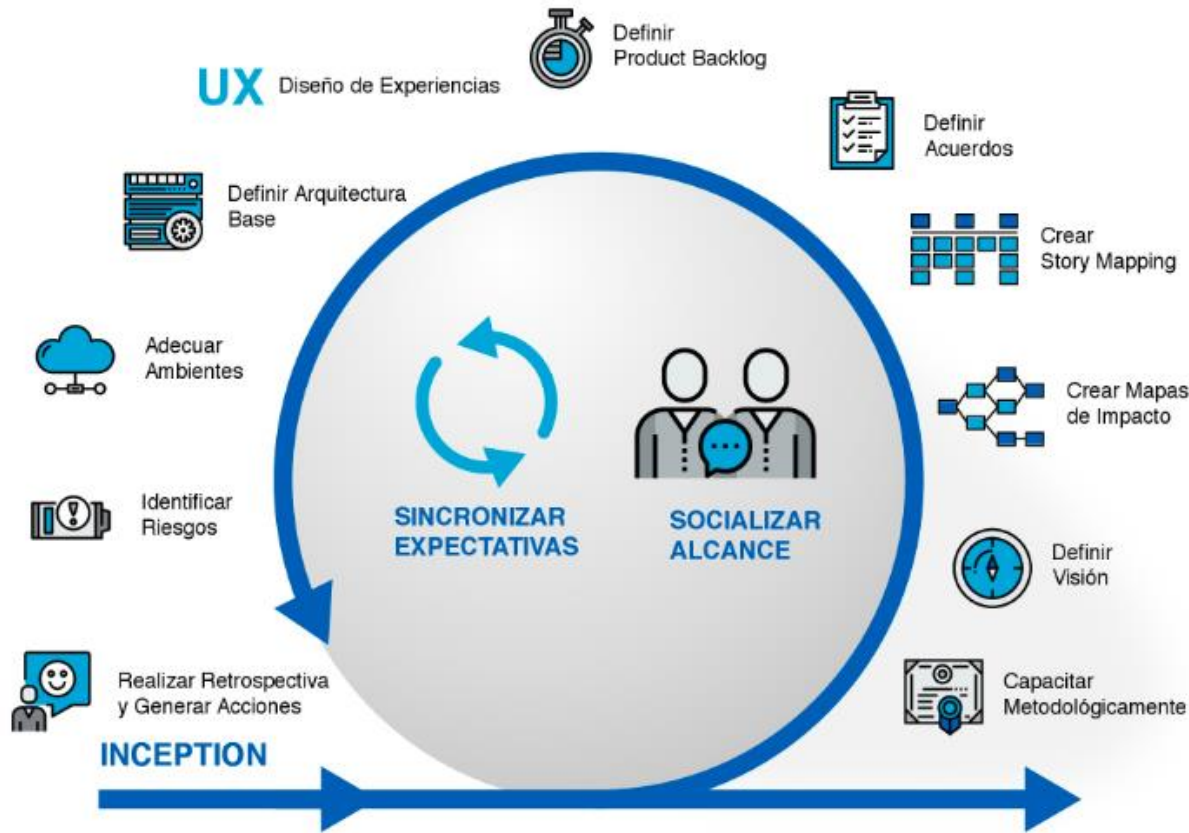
Definir Product Backlog

UX Diseño de Experiencias

Definir Acuerdos

Definir Arquitectura Base

Crear Story Mapping

Adecuar Ambientes

Crear Mapas de Impacto

Identificar Riesgos

SINCRONIZAR EXPECTATIVAS

SOCIALIZAR ALCANCE

Definir Visión

Realizar Retrospectiva y Generar Acciones

Capacitar Metodológicamente

INCEPTION